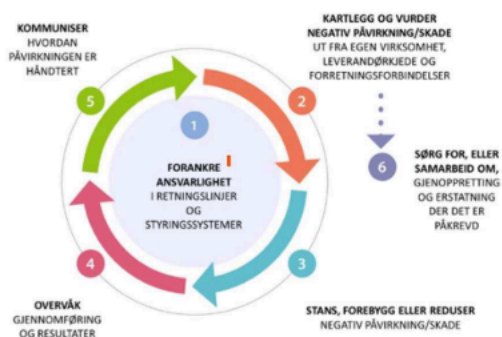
KOMMUNISER
HVORDAN PÅVIRKNINGEN ER HÅNDTERT

5

KARTLEGG OG VURDER NEGATIV PÅVIRKNING/SKADE
UT FRA EGEN VIRKSOMHET, LEVERANDØRKJEDE OG FORRETNINGSFORBINDELSER

2

1

FORANKRE ANSVARLIGHET
I RETNINGSLINJER OG STYRINGSSYSTEMER

6

SØRG FOR, ELLER SAMARBEID OM,
GJENOPPRETTING OG ERSTATNING DER DET ER PÅKREVD

4

3

OVERVÅK
GJENNOMFØRING OG RESULTATER

STANS, FOREBYGG ELLER REDUSER
NEGATIV PÅVIRKNING/SKADE